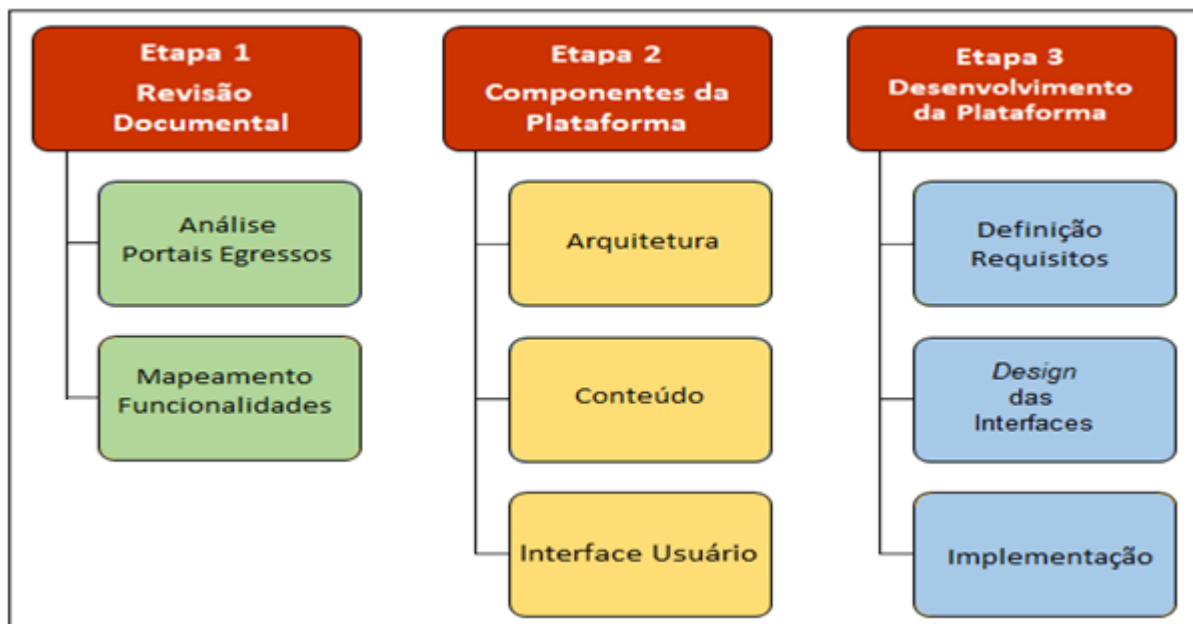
Etapa 1
Revisão Documental

Análise Portais Egressos

Mapeamento Funcionalidades

Etapa 2
Componentes da Plataforma

Arquitetura

Conteúdo

Interface Usuário

Etapa 3
Desenvolvimento da Plataforma

Definição Requisitos

Design das Interfaces

Implementação